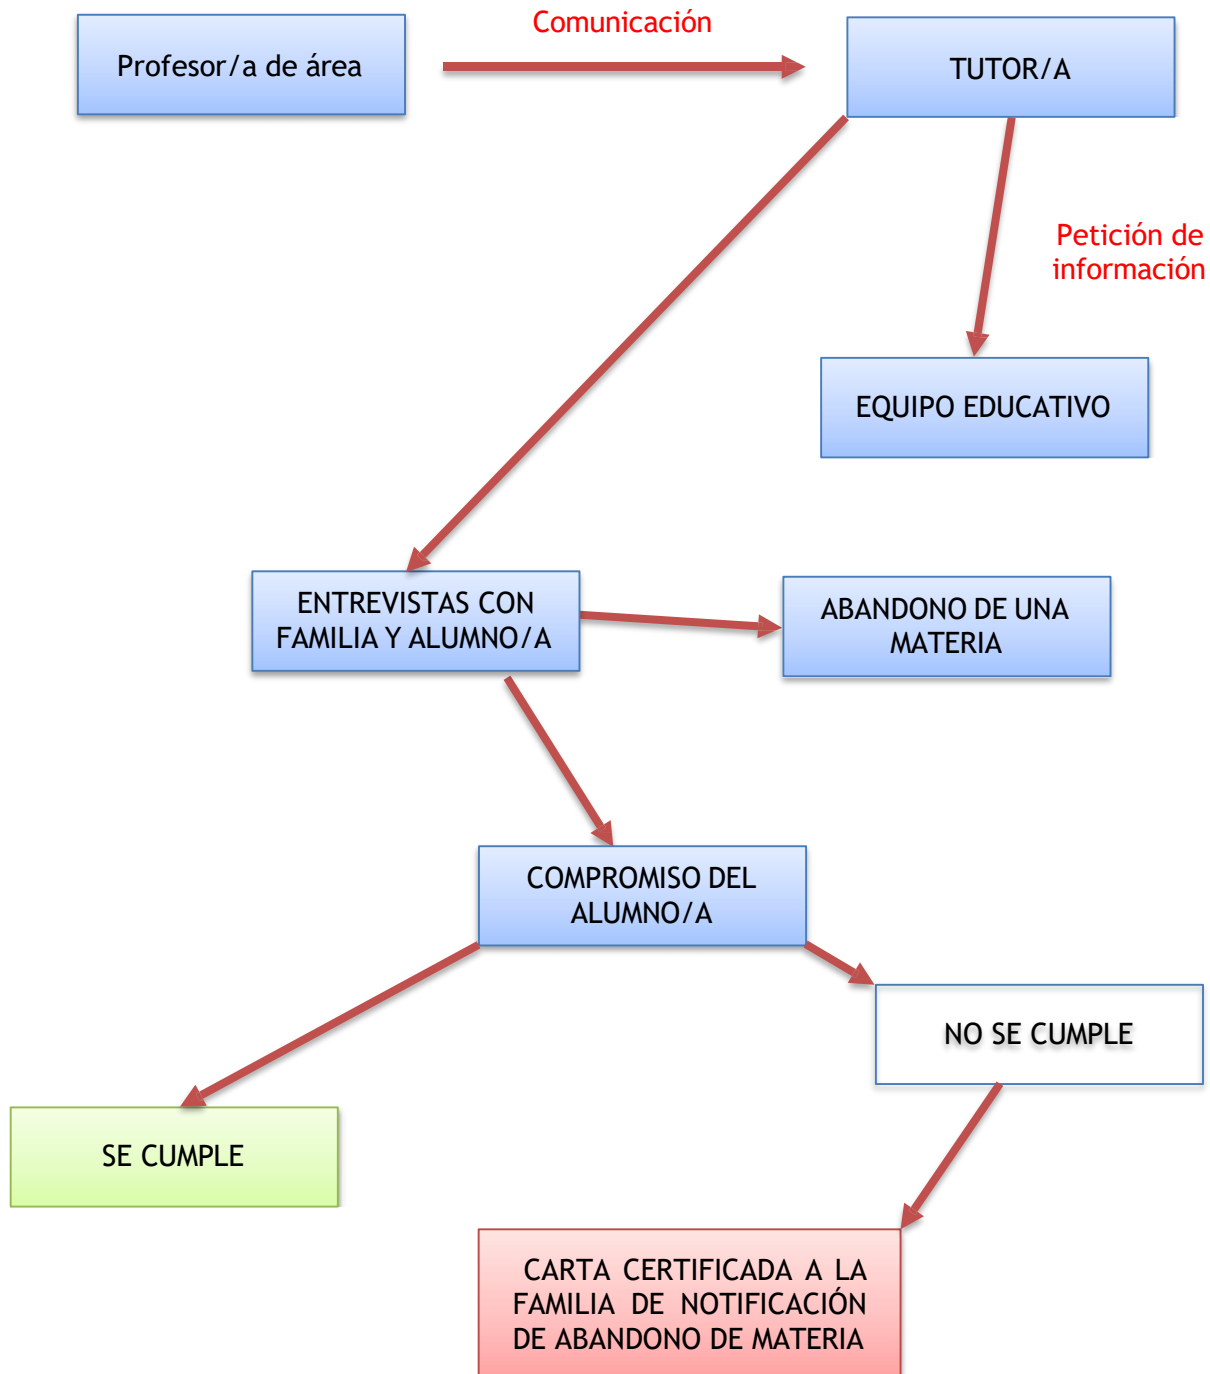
Profesor/a de área

Comunicación

TUTOR/A

Petición de información

EQUIPO EDUCATIVO

ENTREVISTAS CON FAMILIA Y ALUMNO/A

ABANDONO DE UNA MATERIA

COMPROMISO DEL ALUMNO/A

NO SE CUMPLE

SE CUMPLE

CARTA CERTIFICADA A LA FAMILIA DE NOTIFICACIÓN DE ABANDONO DE MATERIA